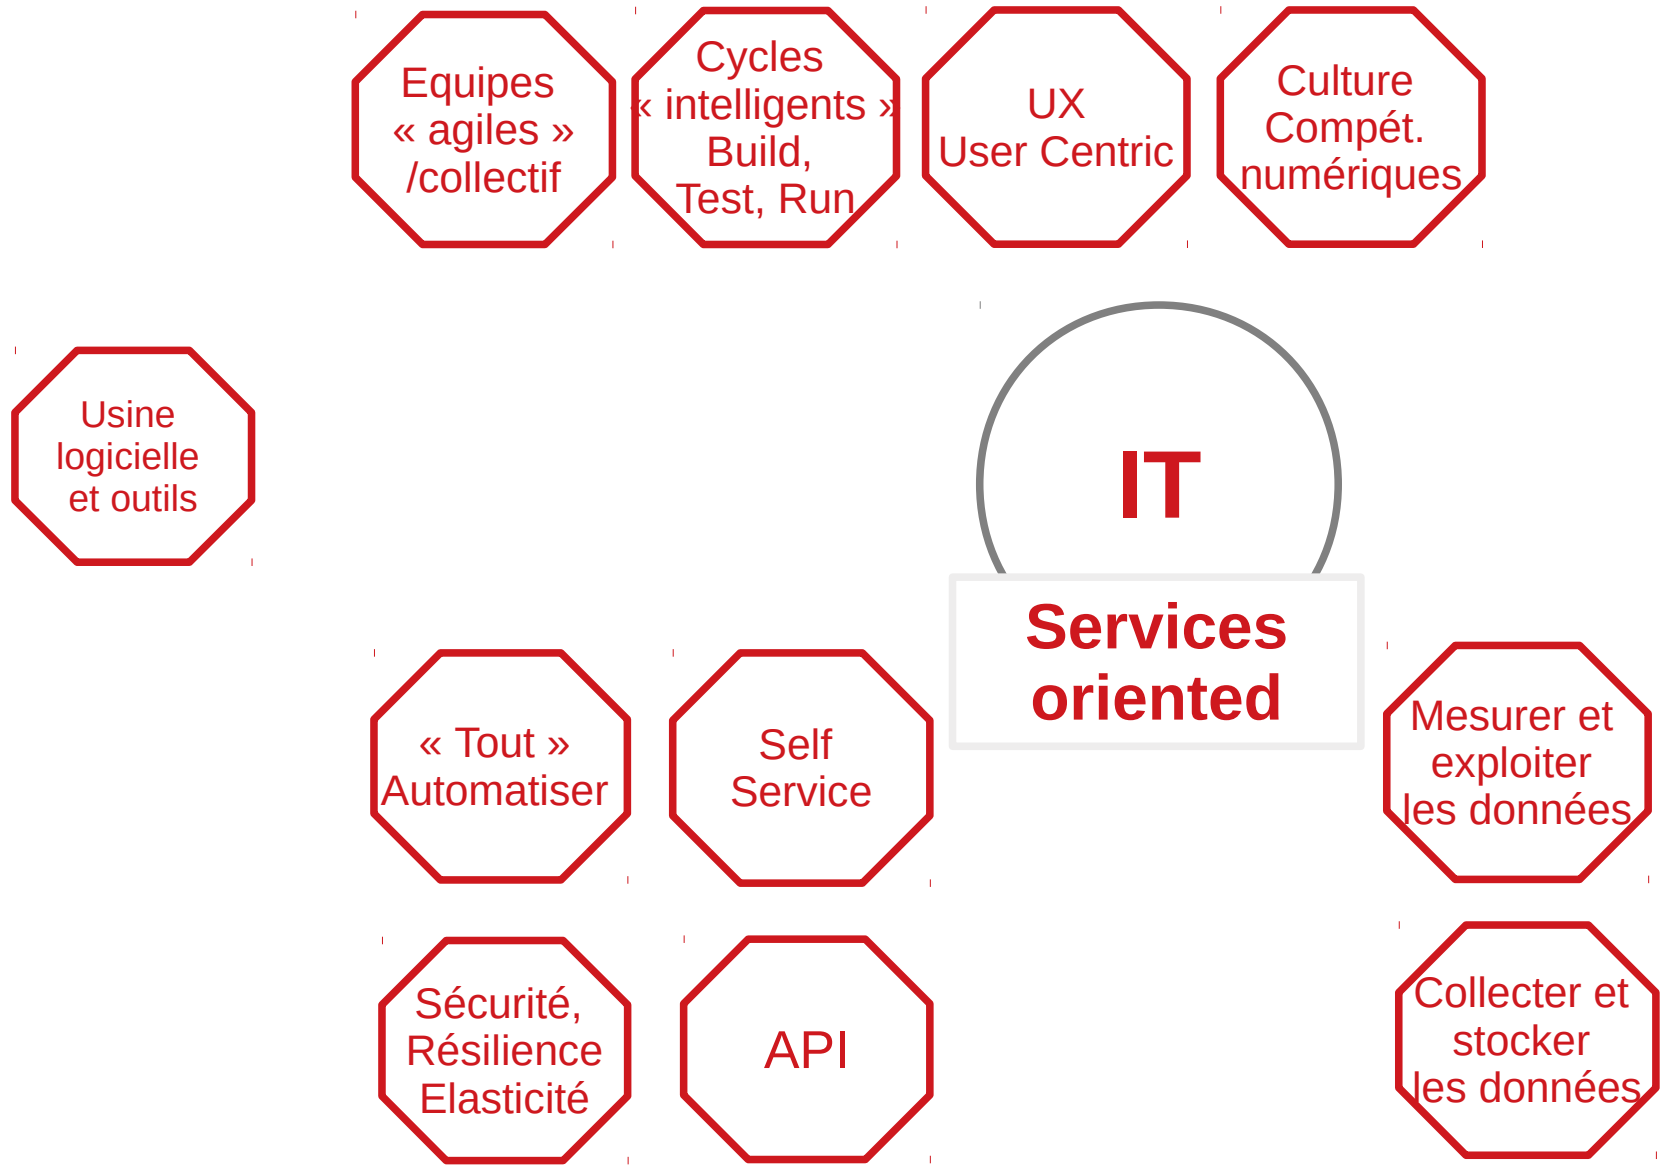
Equipes « agiles » /collectif

Cycles « intelligents » Build, Test, Run

UX User Centric

Culture Compét. numériques

Usine logicielle et outils

IT

Services oriented

« Tout » Automatiser

Self Service

Mesurer et exploiter les données

Sécurité, Résilience Elasticité

API

Collecter et stocker les données